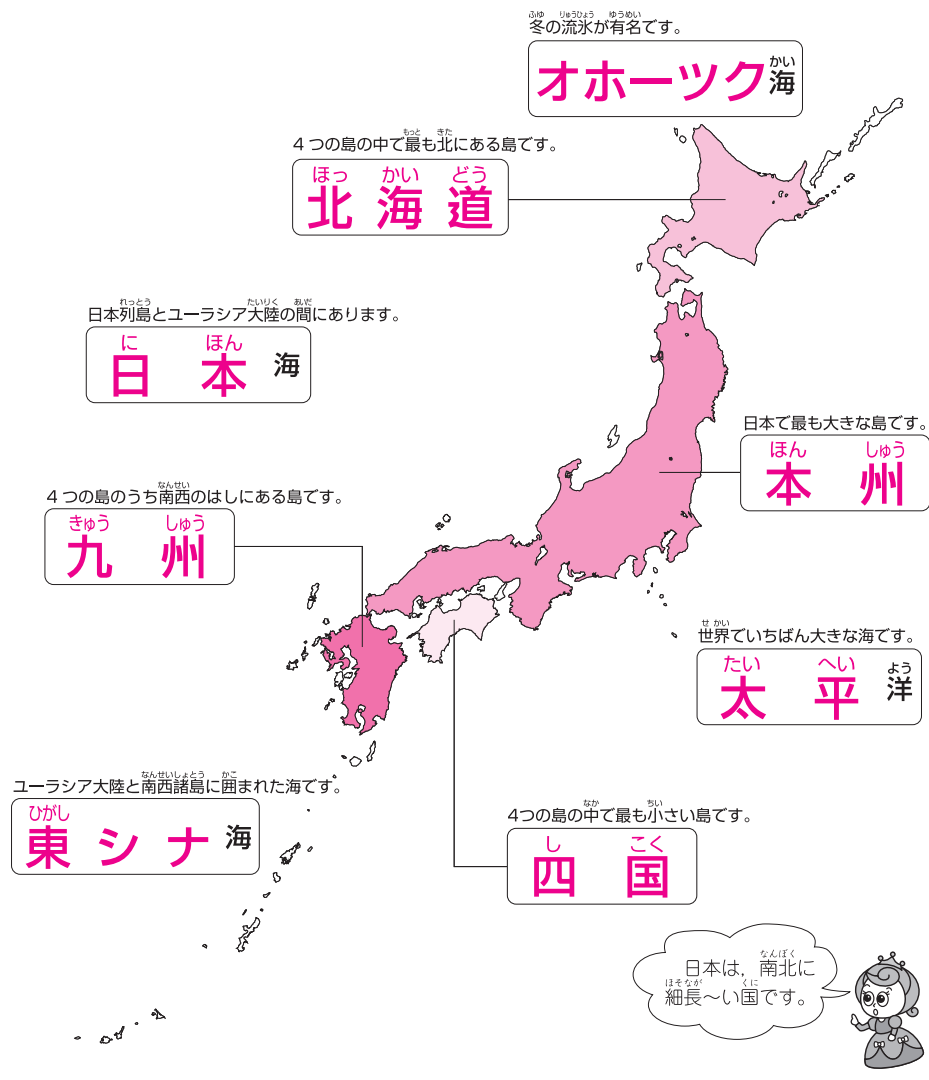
冬の流氷が有名です。

オホーツク海

4つの島の中で最も北にある島です。

北海道

日本列島とユーラシア大陸の間にあります。

日本海

日本で最も大きな島です。

本州

4つの島のうち南西のはしにある島です。

九州

世界でいちばん大きな海です。

太平洋

ユーラシア大陸と南西諸島に囲まれた海です。

東シナ海

4つの島の中で最も小さい島です。

四国

日本は，南北に細長～い国です。